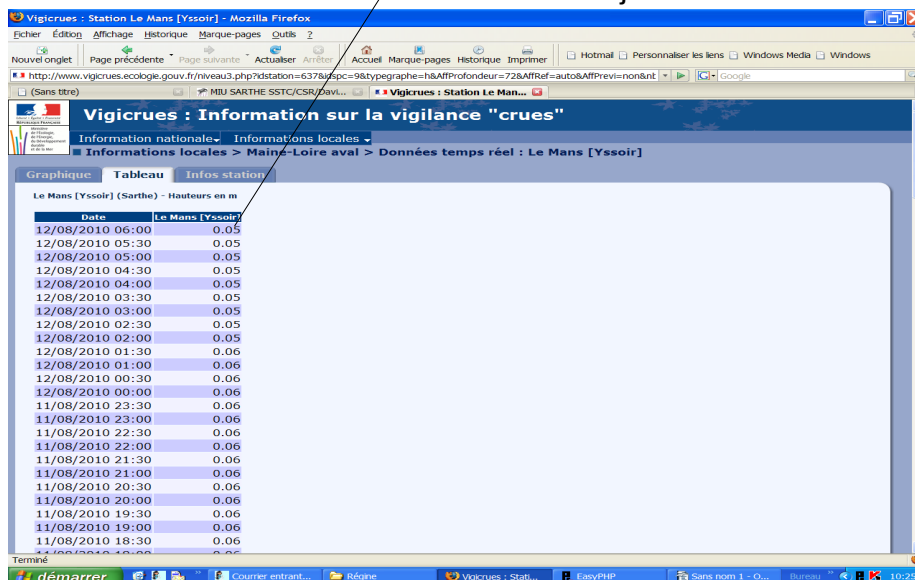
Vigicrues : Station Le Mans [Yssoir] - Mozilla Firefox

Fichier Édition Affichage Historique Marque-pages Outils ?

Nouvel onglet Page précédente Page suivante Actualiser Arrêter Accueil Marque-pages Historique Imprimer Hotmail Personnaliser les liens Windows Media Windows

http://www.vigicrues.ecologie.gouv.fr/niveau3.php?idstation=637&idspc=9&typegraphe=h&AffProfondeur=72&AffRef=auto&AffPrevi=non&nt Google

(Sans titre) MIU SARTHE SSTC/CSR/Davi... Vigicrues : Station Le Man...

Vigicrues : Information sur la vigilance "crues"

Information nationale Informations locales

Informations locales > Maine-Loire aval > Données temps réel : Le Mans [Yssoir]

Graphique Tableau Infos station

Le Mans [Yssoir] (Sarthe) - Hauteurs en m

| Date | Le Mans [Yssoir] |
|---|---|
| 12/08/2010 06:00 | 0.05 |
| 12/08/2010 05:30 | 0.05 |
| 12/08/2010 05:00 | 0.05 |
| 12/08/2010 04:30 | 0.05 |
| 12/08/2010 04:00 | 0.05 |
| 12/08/2010 03:30 | 0.05 |
| 12/08/2010 03:00 | 0.05 |
| 12/08/2010 02:30 | 0.05 |
| 12/08/2010 02:00 | 0.05 |
| 12/08/2010 01:30 | 0.06 |
| 12/08/2010 01:00 | 0.06 |
| 12/08/2010 00:30 | 0.06 |
| 12/08/2010 00:00 | 0.06 |
| 11/08/2010 23:30 | 0.06 |
| 11/08/2010 23:00 | 0.06 |
| 11/08/2010 22:30 | 0.06 |
| 11/08/2010 22:00 | 0.06 |
| 11/08/2010 21:30 | 0.06 |
| 11/08/2010 21:00 | 0.06 |
| 11/08/2010 20:30 | 0.06 |
| 11/08/2010 20:00 | 0.06 |
| 11/08/2010 19:30 | 0.06 |
| 11/08/2010 19:00 | 0.06 |
| 11/08/2010 18:30 | 0.06 |
| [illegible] | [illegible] |

Terminé

démarrer Courrier entrant... Régine Vigicrues : Stati... EasyPHP Sans nom 1 - O... Bureau 10:2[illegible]